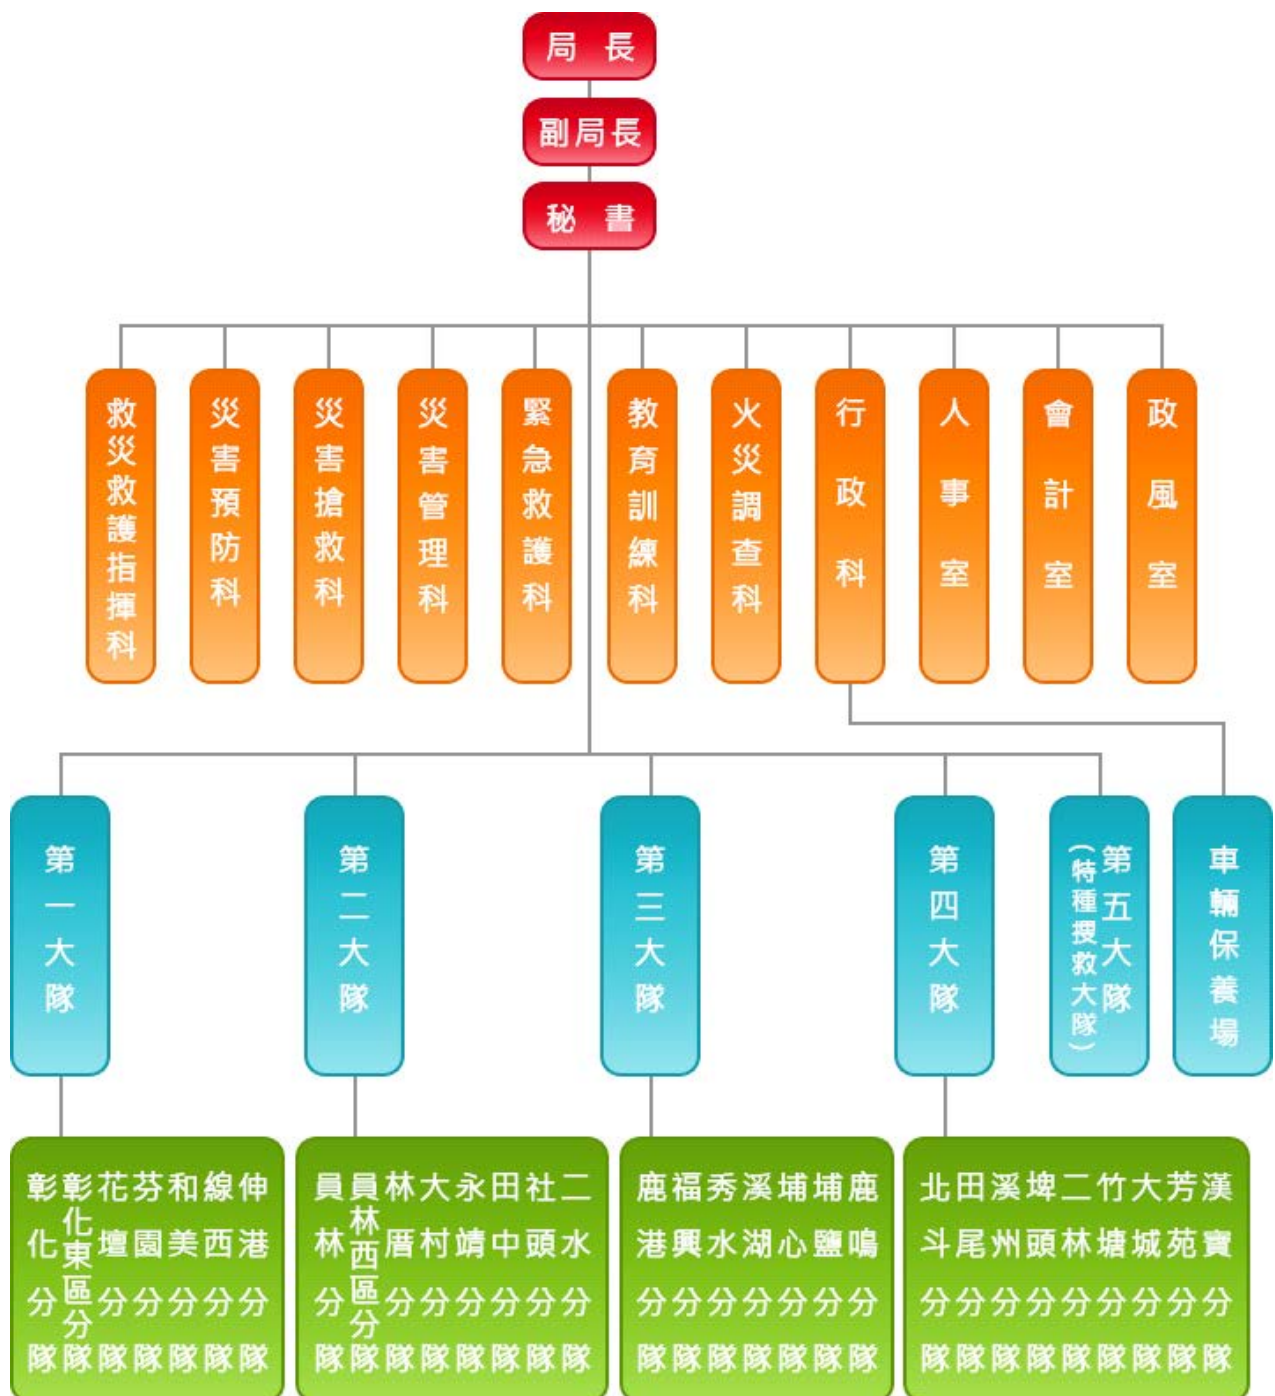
局長

副局長

秘書

救災救護指揮科

災害預防科

災害搶救科

災害管理科

緊急救護科

教育訓練科

火災調查科

行政科

人事室

會計室

政風室

第一大隊

第二大隊

第三大隊

第四大隊

第五大隊（特種搜救大隊）

車輛保養場

彰化分隊
彰化東區分隊
花壇分隊
芬園分隊
和美分隊
線西分隊
伸港分隊

員林分隊
員林西區分隊
林厝分隊
大村分隊
永靖分隊
田中分隊
社頭分隊
二水分隊

鹿港分隊
福興分隊
秀水分隊
溪湖分隊
埔心分隊
埔鹽分隊
鹿鳴分隊

北斗分隊
田尾分隊
溪州分隊
埤頭分隊
二林分隊
竹塘分隊
大城分隊
芳苑分隊
漢寶分隊